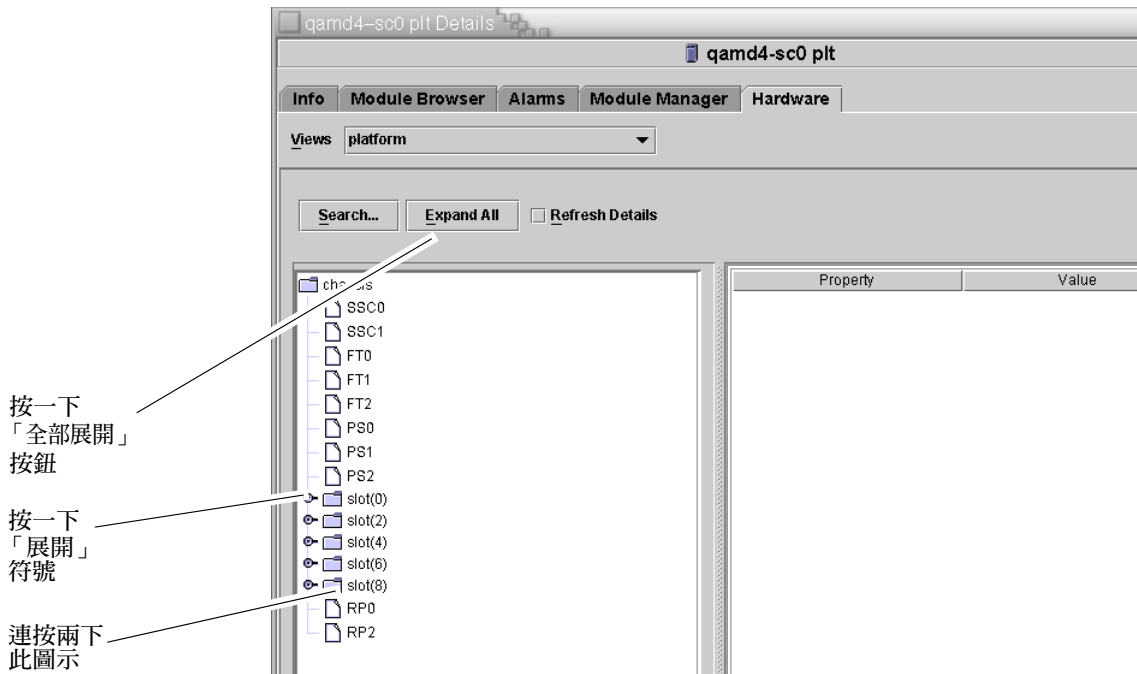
qamd4-sc0 plt Details

qamd4-sc0 plt

Info | Module Browser | Alarms | Module Manager | Hardware

Views platform

Search... Expand All Refresh Details

ch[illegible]is
SSC0
SSC1
FT0
FT1
FT2
PS0
PS1
PS2
slot(0)
slot(2)
slot(4)
slot(6)
slot(8)
RP0
RP2

| Property | Value |
|---|---|

按一下
「全部展開」
按鈕

按一下
「展開」
符號

連按兩下
此圖示